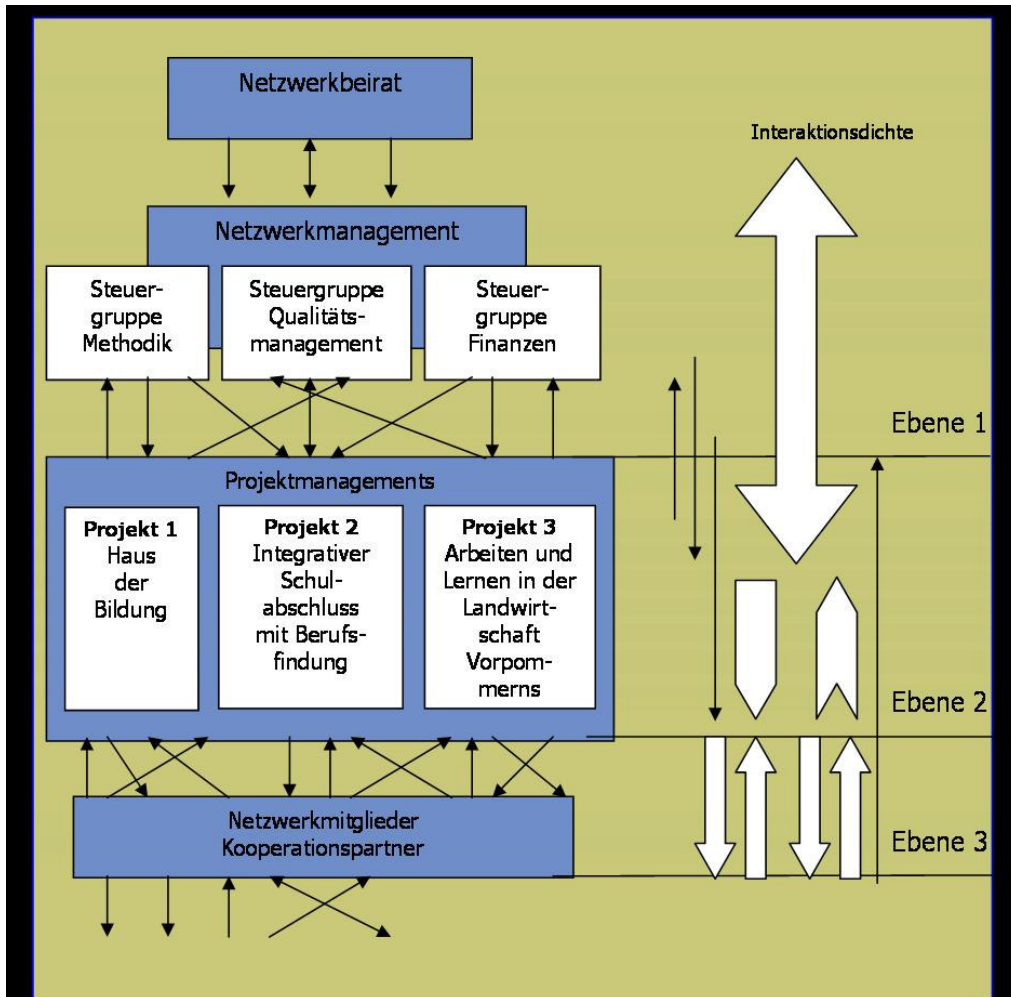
Netzwerkbeirat

Interaktionsdichte

Netzwerkmanagement

Steuergruppe Methodik

Steuergruppe Qualitätsmanagement

Steuergruppe Finanzen

Ebene 1

Projektmanagements

**Projekt 1** Haus der Bildung

**Projekt 2** Integrativer Schulabschluss mit Berufsfindung

**Projekt 3** Arbeiten und Lernen in der Landwirtschaft Vorpommerns

Ebene 2

Netzwerkmitglieder Kooperationspartner

Ebene 3